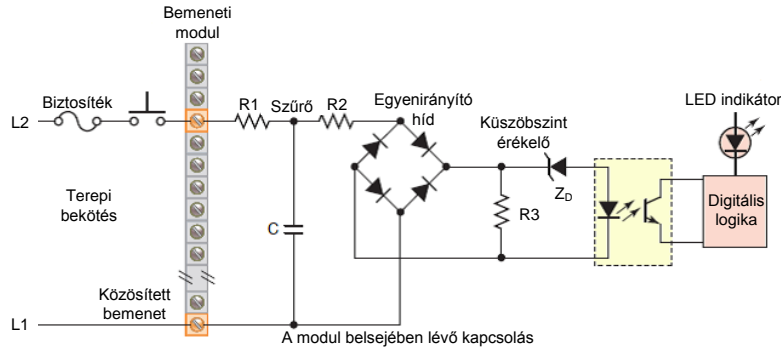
Bemeneti modul

LED indikátor

Biztosíték

L2

R1

Szűrő

R2

Egyenirányító híd

Küszöbszint érékelő

$Z_D$

Digitális logika

Terepi bekötés

C

R3

Közösített bemenet

L1

A modul belsejében lévő kapcsolás